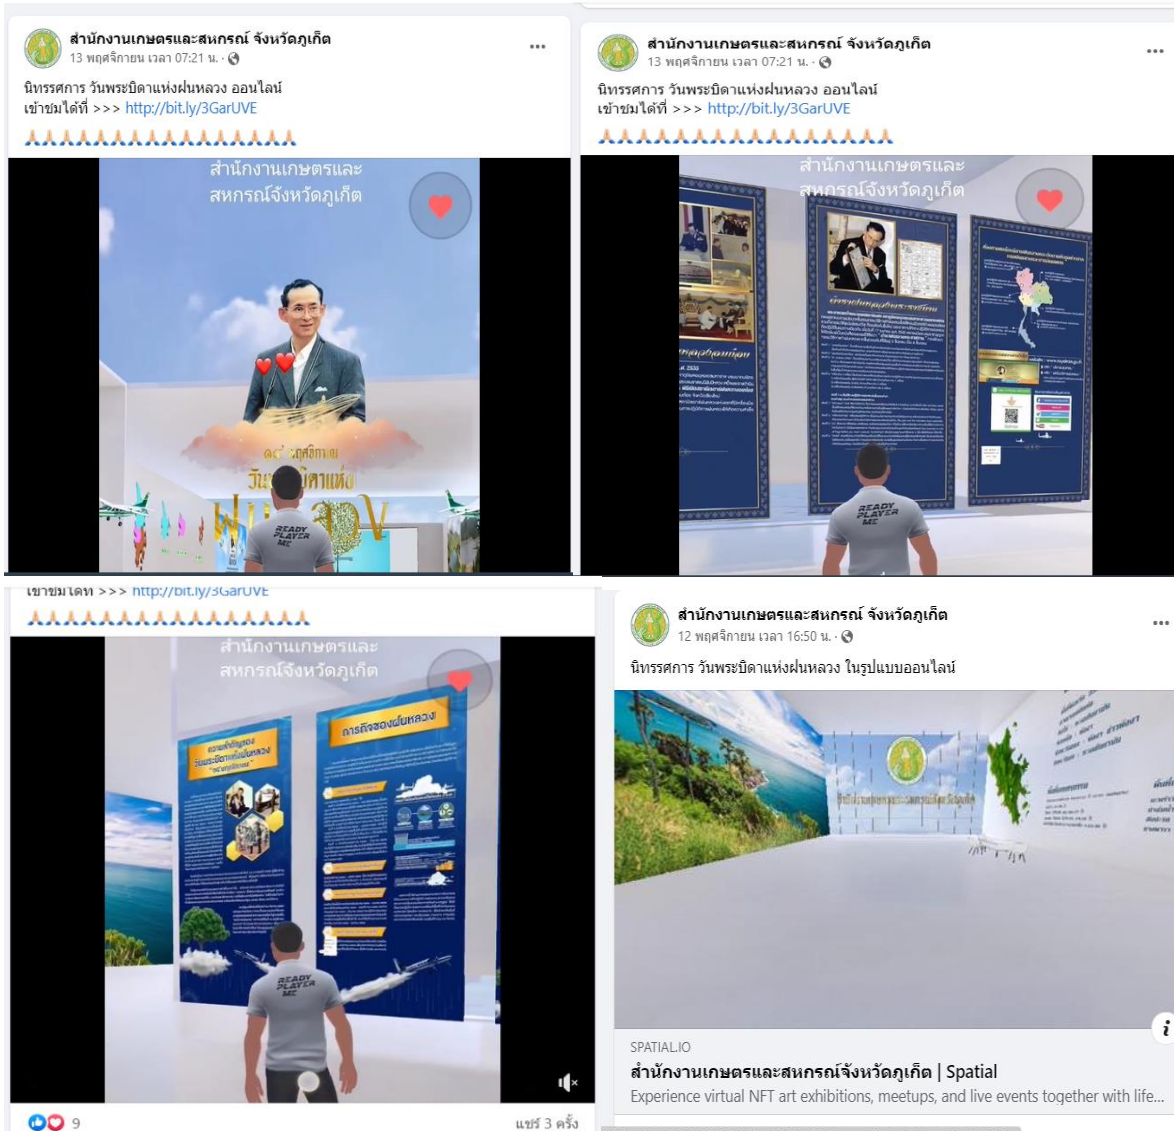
สำนักงานเกษตรและสหกรณ์ จังหวัดภูเก็ต
13 พฤศจิกายน เวลา 07:21 น. ·

นิทรรศการ วันพระบิดาแห่งฝนหลวง ออนไลน์
เข้าชมได้ที่ >>> http://bit.ly/3GarUVE
🙏🙏🙏🙏🙏🙏🙏🙏🙏🙏🙏🙏🙏🙏🙏🙏🙏

สำนักงานเกษตรและสหกรณ์จังหวัดภูเก็ต

๑๔ พฤศจิกายน
วันพระบิดาแห่ง
ฝนหลวง

READY PLAYER ME

สำนักงานเกษตรและสหกรณ์ จังหวัดภูเก็ต
13 พฤศจิกายน เวลา 07:21 น. ·

นิทรรศการ วันพระบิดาแห่งฝนหลวง ออนไลน์
เข้าชมได้ที่ >>> http://bit.ly/3GarUVE
🙏🙏🙏🙏🙏🙏🙏🙏🙏🙏🙏🙏🙏🙏🙏🙏🙏

สำนักงานเกษตรและสหกรณ์จังหวัดภูเก็ต

READY PLAYER ME

เข้าชมได้ที่ >>> http://bit.ly/3GarUVE
🙏🙏🙏🙏🙏🙏🙏🙏🙏🙏🙏🙏🙏🙏🙏🙏🙏

สำนักงานเกษตรและสหกรณ์จังหวัดภูเก็ต

ความเป็นมาของวันพระบิดาแห่งฝนหลวง

ภารกิจของฝนหลวง

READY PLAYER ME

9

แชร์ 3 ครั้ง

สำนักงานเกษตรและสหกรณ์ จังหวัดภูเก็ต
12 พฤศจิกายน เวลา 16:50 น. ·

นิทรรศการ วันพระบิดาแห่งฝนหลวง ในรูปแบบออนไลน์

SPATIAL.IO
สำนักงานเกษตรและสหกรณ์จังหวัดภูเก็ต | Spatial
Experience virtual NFT art exhibitions, meetups, and live events together with life...